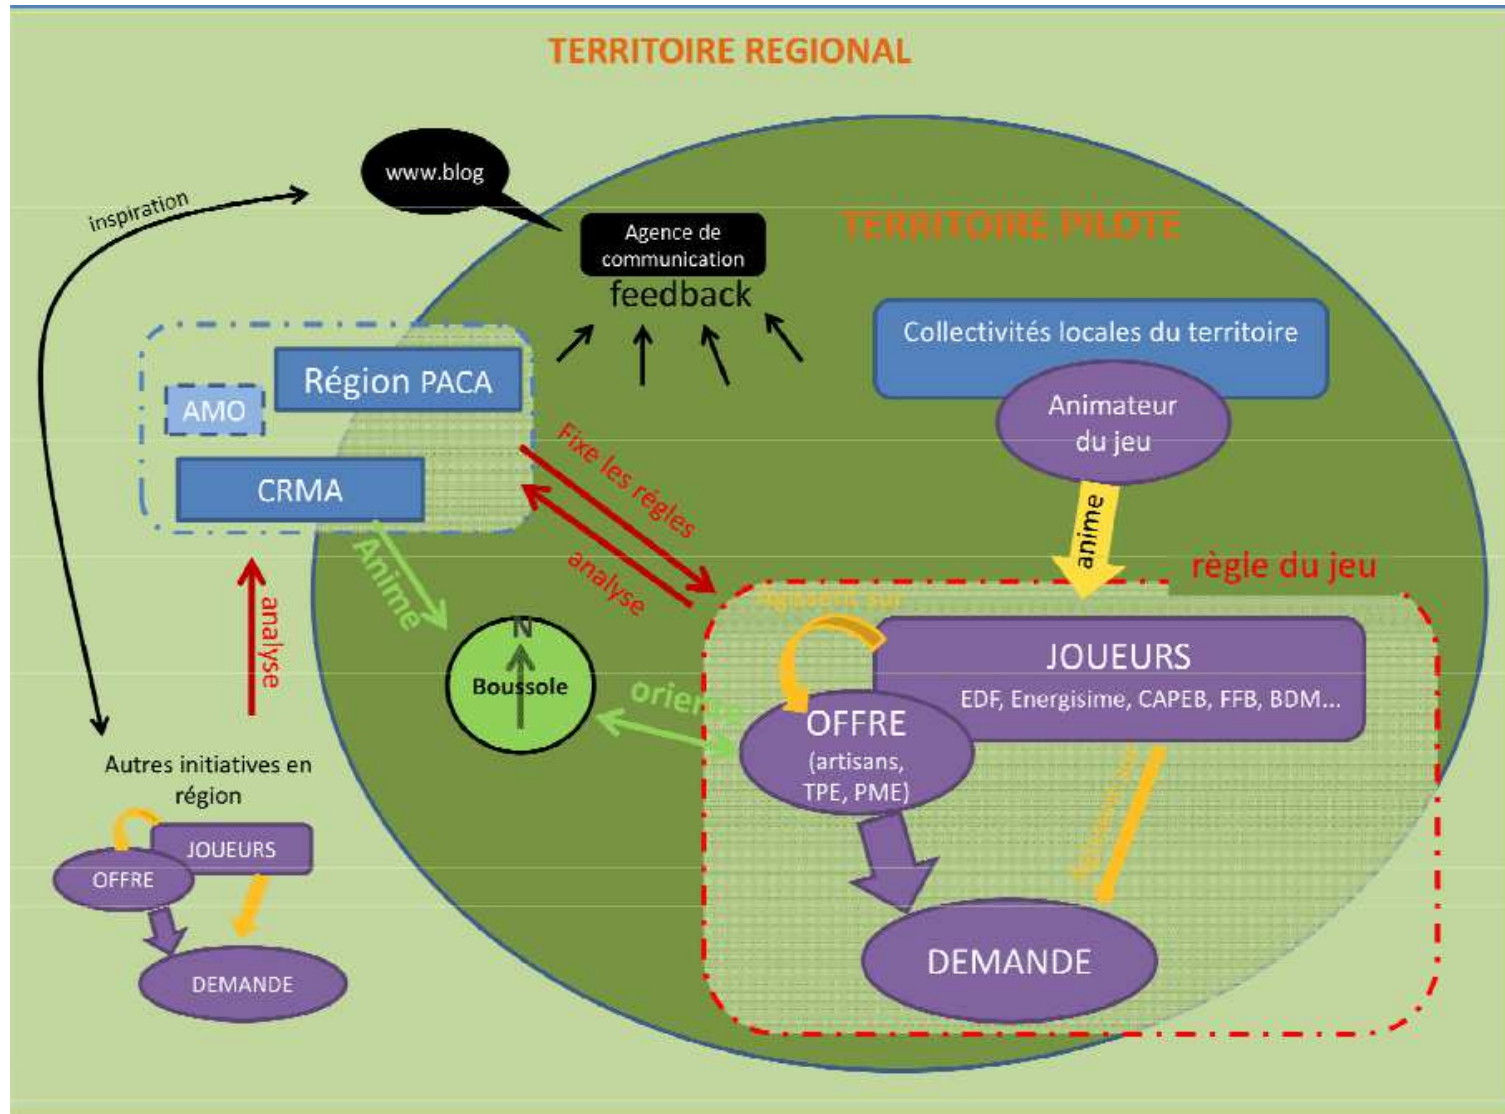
TERRITOIRE REGIONAL

www.blog

inspiration

Agence de communication

feedback

TERRITOIRE PILOTE

Collectivités locales du territoire

Animateur du jeu

anime

règle du jeu

Région PACA

AMO

CRMA

Fixe les règles

analyse

Anime

analyse

N

Boussole

orien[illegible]

agissent sur

JOUEURS

EDF, Energisime, CAPEB, FFB, BDM...

OFFRE (artisans, TPE, PME)

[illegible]

DEMANDE

Autres initiatives en région

JOUEURS

OFFRE

DEMANDE